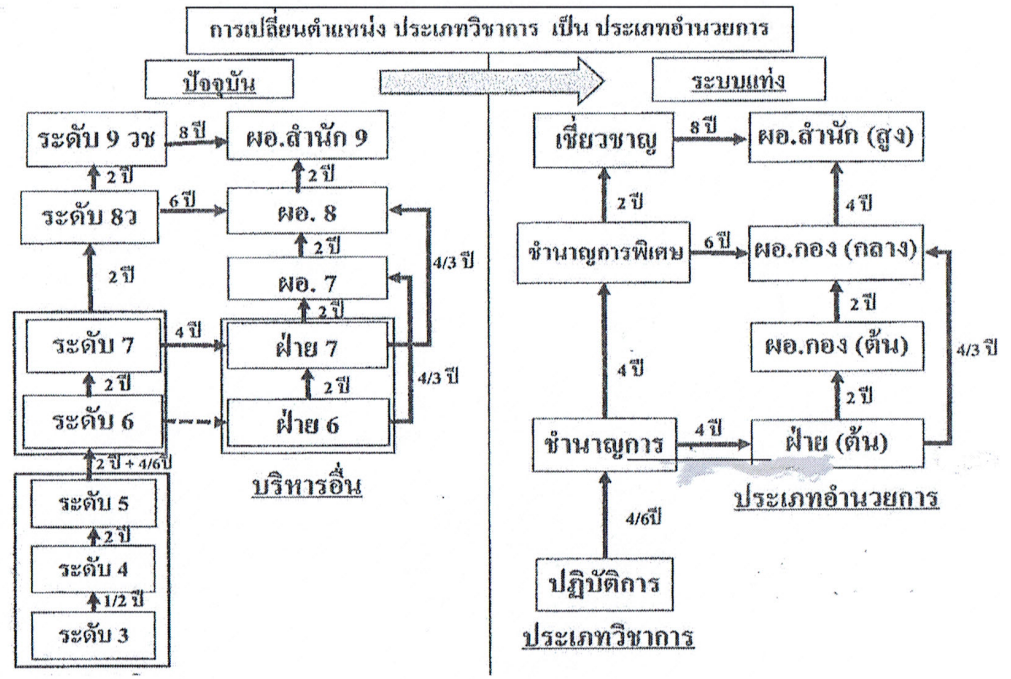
การเปลี่ยนตำแหน่ง ประเภทวิชาการ เป็น ประเภทอำนวยการ

ปัจจุบัน

ระดับ 9 วช
8 ปี
ผอ.สำนัก 9
2 ปี
ระดับ 8ว
6 ปี
ผอ. 8
2 ปี
2 ปี
ผอ. 7
4/3 ปี
2 ปี
ระดับ 7
4 ปี
ฝ่าย 7
2 ปี
2 ปี
4/3 ปี
ระดับ 6
ฝ่าย 6
2 ปี + 4/6ปี
บริหารอื่น
ระดับ 5
2 ปี
ระดับ 4
1/2 ปี
ระดับ 3

ระบบแท่ง

เชี่ยวชาญ
8 ปี
ผอ.สำนัก (สูง)
2 ปี
4 ปี
ชำนาญการพิเศษ
6 ปี
ผอ.กอง (กลาง)
2 ปี
ผอ.กอง (ต้น)
4/3 ปี
4 ปี
2 ปี
ชำนาญการ
4 ปี
ฝ่าย (ต้น)
ประเภทอำนวยการ
4/6ปี
ปฏิบัติการ
ประเภทวิชาการ